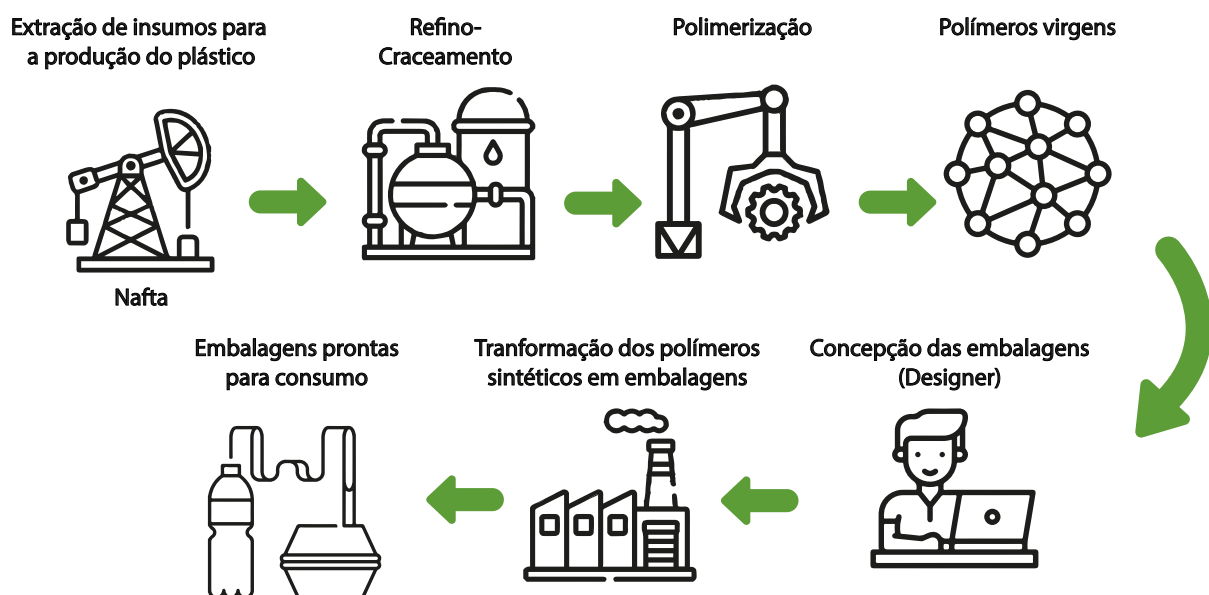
Extração de insumos para a produção do plástico

Nafta

Refino-Craceamento

Polimerização

Polímeros virgens

Concepção das embalagens (Designer)

Tranformação dos polímeros sintéticos em embalagens

Embalagens prontas para consumo